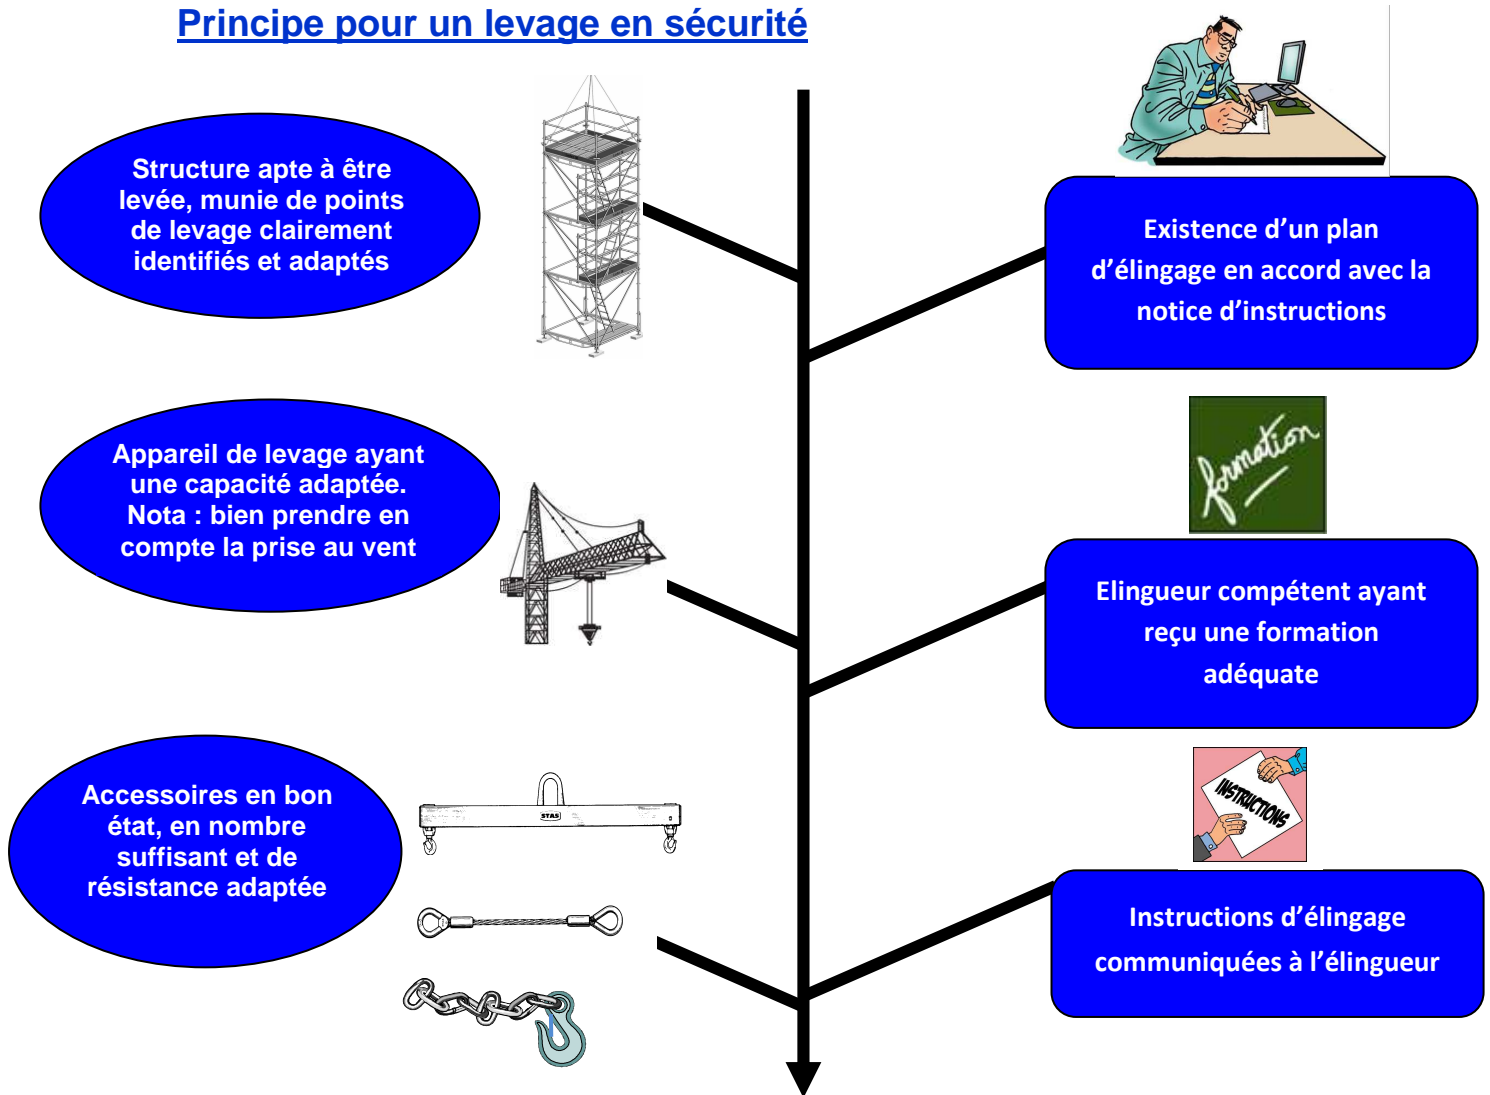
Principe pour un levage en sécurité

Structure apte à être levée, munie de points de levage clairement identifiés et adaptés

Existence d’un plan d’élingage en accord avec la notice d’instructions

formation

Appareil de levage ayant une capacité adaptée. Nota : bien prendre en compte la prise au vent

Elingueur compétent ayant reçu une formation adéquate

STAS

INSTRUCTIONS

Accessoires en bon état, en nombre suffisant et de résistance adaptée

Instructions d’élingage communiquées à l’élingueur